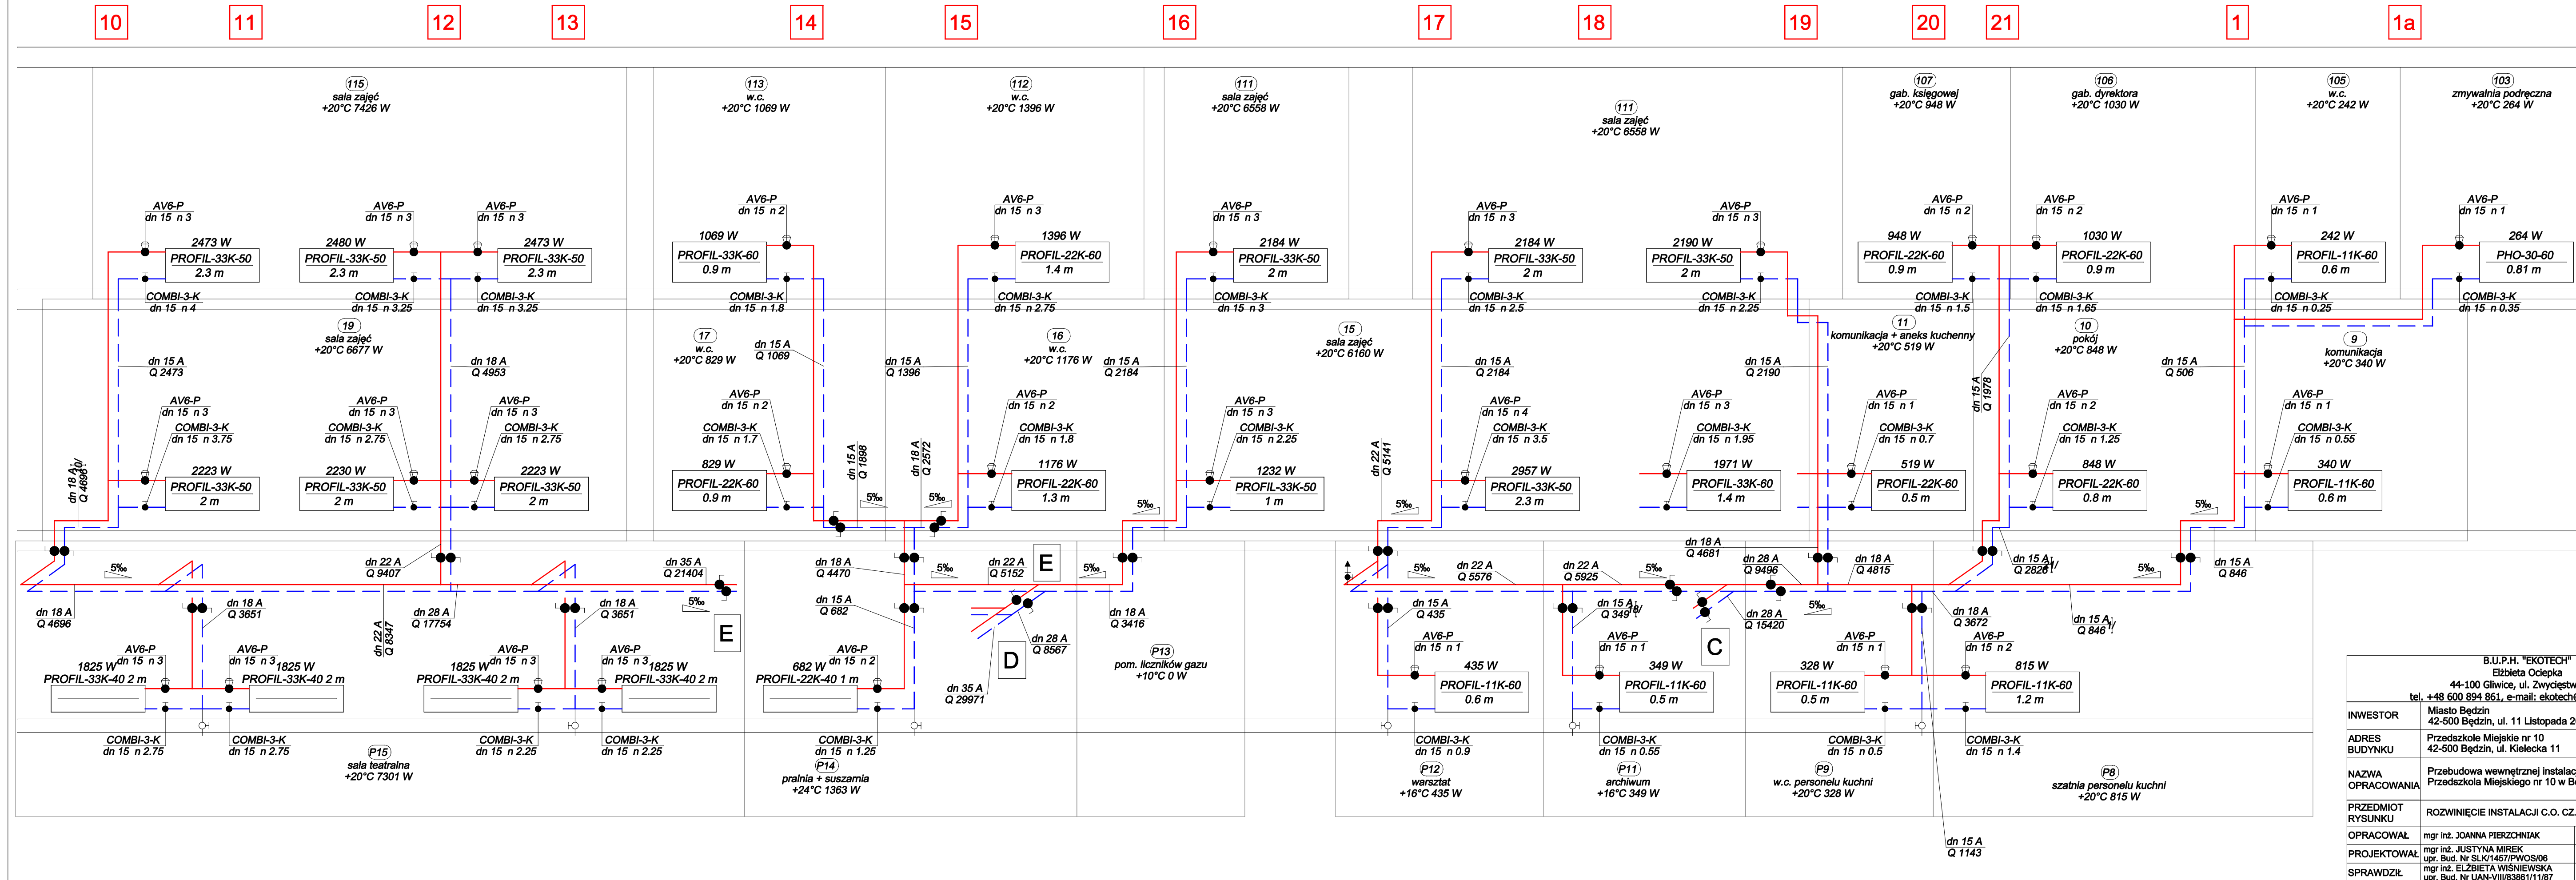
10 11 12 13 14 15 16 17 18 19 20 21 1 1a

115
sala zajęć
+20°C 7426 W

113
w.c.
+20°C 1069 W

112
w.c.
+20°C 1396 W

111
sala zajęć
+20°C 6558 W

111
sala zajęć
+20°C 6558 W

107
gab. księgowej
+20°C 948 W

106
gab. dyrektora
+20°C 1030 W

105
w.c.
+20°C 242 W

103
zmywalnia podręczna
+20°C 264 W

AV6-P dn 15 n 3
2473 W PROFIL-33K-50 2.3 m
COMBI-3-K dn 15 n 4

2480 W PROFIL-33K-50 2.3 m
AV6-P dn 15 n 3
COMBI-3-K dn 15 n 3.25

AV6-P dn 15 n 3
2473 W PROFIL-33K-50 2.3 m
COMBI-3-K dn 15 n 3.25

AV6-P dn 15 n 2
1069 W PROFIL-33K-60 0.9 m
COMBI-3-K dn 15 n 1.8

AV6-P dn 15 n 3
1396 W PROFIL-22K-60 1.4 m
COMBI-3-K dn 15 n 2.75

AV6-P dn 15 n 3
2184 W PROFIL-33K-50 2 m
COMBI-3-K dn 15 n 3

AV6-P dn 15 n 3
2184 W PROFIL-33K-50 2 m
COMBI-3-K dn 15 n 2.5

AV6-P dn 15 n 3
2190 W PROFIL-33K-50 2 m
COMBI-3-K dn 15 n 2.25

AV6-P dn 15 n 2
948 W PROFIL-22K-60 0.9 m
COMBI-3-K dn 15 n 1.5

AV6-P dn 15 n 2
1030 W PROFIL-22K-60 0.9 m
COMBI-3-K dn 15 n 1.65

AV6-P dn 15 n 1
242 W PROFIL-11K-60 0.6 m
COMBI-3-K dn 15 n 0.25

AV6-P dn 15 n 1
264 W PHO-30-60 0.81 m
COMBI-3-K dn 15 n 0.35

19
sala zajęć
+20°C 6677 W

17
w.c.
+20°C 829 W

16
w.c.
+20°C 1176 W

15
sala zajęć
+20°C 6160 W

11
komunikacja + aneks kuchenny
+20°C 519 W

10
pokój
+20°C 848 W

9
komunikacja
+20°C 340 W

dn 15 A Q 2473
dn 18 A Q 4953
dn 15 A Q 1069
dn 15 A Q 1396
dn 15 A Q 2184
dn 15 A Q 2184
dn 15 A Q 2190
dn 15 A Q 1978
dn 15 A Q 506

AV6-P dn 15 n 3
COMBI-3-K dn 15 n 3.75
2223 W PROFIL-33K-50 2 m

AV6-P dn 15 n 3
COMBI-3-K dn 15 n 2.75
2230 W PROFIL-33K-50 2 m

AV6-P dn 15 n 3
COMBI-3-K dn 15 n 2.75
2223 W PROFIL-33K-50 2 m

AV6-P dn 15 n 2
COMBI-3-K dn 15 n 1.7
829 W PROFIL-22K-60 0.9 m

AV6-P dn 15 n 2
COMBI-3-K dn 15 n 1.8
1176 W PROFIL-22K-60 1.3 m

AV6-P dn 15 n 3
COMBI-3-K dn 15 n 2.25
1232 W PROFIL-33K-50 1 m

AV6-P dn 15 n 4
COMBI-3-K dn 15 n 3.5
2957 W PROFIL-33K-50 2.3 m

AV6-P dn 15 n 3
COMBI-3-K dn 15 n 1.95
1971 W PROFIL-33K-60 1.4 m

AV6-P dn 15 n 1
COMBI-3-K dn 15 n 0.7
519 W PROFIL-22K-60 0.5 m

AV6-P dn 15 n 2
COMBI-3-K dn 15 n 1.25
848 W PROFIL-22K-60 0.8 m

AV6-P dn 15 n 1
COMBI-3-K dn 15 n 0.55
340 W PROFIL-11K-60 0.6 m

dn 18 A Q 4696
dn 15 A Q 1898
dn 18 A Q 2572
dn 22 A Q 5141
5‰ 5‰ 5‰ 5‰ 5‰ 5‰ 5‰ 5‰ 5‰ 5‰ 5‰ 5‰ 5‰

dn 18 A Q 4696
dn 18 A Q 3651
dn 22 A Q 9407
dn 22 A Q 8347
dn 28 A Q 17754
dn 18 A Q 3651
dn 35 A Q 21404
E
dn 18 A Q 4470
dn 15 A Q 682
dn 22 A Q 5152
E
D
dn 28 A Q 8567
dn 35 A Q 29971
dn 18 A Q 3416
dn 22 A Q 5576
dn 15 A Q 435
dn 22 A Q 5925
dn 15 A Q 349
dn 18 A Q 4681
dn 28 A Q 9496
C
dn 28 A Q 15420
dn 18 A Q 4815
dn 18 A Q 3672
dn 15 A Q 2826
dn 15 A Q 846
dn 15 A Q 846
dn 15 A Q 1143

AV6-P dn 15 n 3
1825 W PROFIL-33K-40 2 m
AV6-P dn 15 n 3
1825 W PROFIL-33K-40 2 m
AV6-P dn 15 n 3
1825 W PROFIL-33K-40 2 m
AV6-P dn 15 n 3
1825 W PROFIL-33K-40 2 m
AV6-P dn 15 n 2
682 W PROFIL-22K-40 1 m
AV6-P dn 15 n 1
435 W PROFIL-11K-60 0.6 m
AV6-P dn 15 n 1
349 W PROFIL-11K-60 0.5 m
AV6-P dn 15 n 1
328 W PROFIL-11K-60 0.5 m
AV6-P dn 15 n 2
815 W PROFIL-11K-60 1.2 m

COMBI-3-K dn 15 n 2.75
COMBI-3-K dn 15 n 2.75
COMBI-3-K dn 15 n 2.25
COMBI-3-K dn 15 n 2.25
COMBI-3-K dn 15 n 1.25
COMBI-3-K dn 15 n 0.9
COMBI-3-K dn 15 n 0.55
COMBI-3-K dn 15 n 0.5
COMBI-3-K dn 15 n 1.4

P15
sala teatralna
+20°C 7301 W

P14
pralnia + suszarnia
+24°C 1363 W

P13
pom. liczników gazu
+10°C 0 W

P12
warsztat
+16°C 435 W

P11
archiwum
+16°C 349 W

P9
w.c. personelu kuchni
+20°C 328 W

P8
szatnia personelu kuchni
+20°C 815 W

B.U.P.H. "EKOTECH"
Elżbieta Ociepka
44-100 Gliwice, ul. Zwycięstw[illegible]
tel. +48 600 894 861, e-mail: ekotech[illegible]

| INWESTOR | Miasto Będzin 42-500 Będzin, ul. 11 Listopada 2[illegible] |
|---|---|
| ADRES BUDYNKU | Przedszkole Miejskie nr 10 42-500 Będzin, ul. Kielecka 11 |
| NAZWA OPRACOWANIA | Przebudowa wewnętrznej instala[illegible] Przedszkola Miejskiego nr 10 w B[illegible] |
| PRZEDMIOT RYSUNKU | ROZWINIĘCIE INSTALACJI C.O. CZ.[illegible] |
| OPRACOWAŁ | mgr inż. JOANNA PIERZCHNIAK |
| PROJEKTOWAŁ | mgr inż. JUSTYNA MIREK upr. Bud. Nr SLK/1457/PWOS/06 |
| SPRAWDZIŁ | mgr inż. ELŻBIETA WIŚNIEWSKA upr. Bud. Nr UAN-VIII/8386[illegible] |